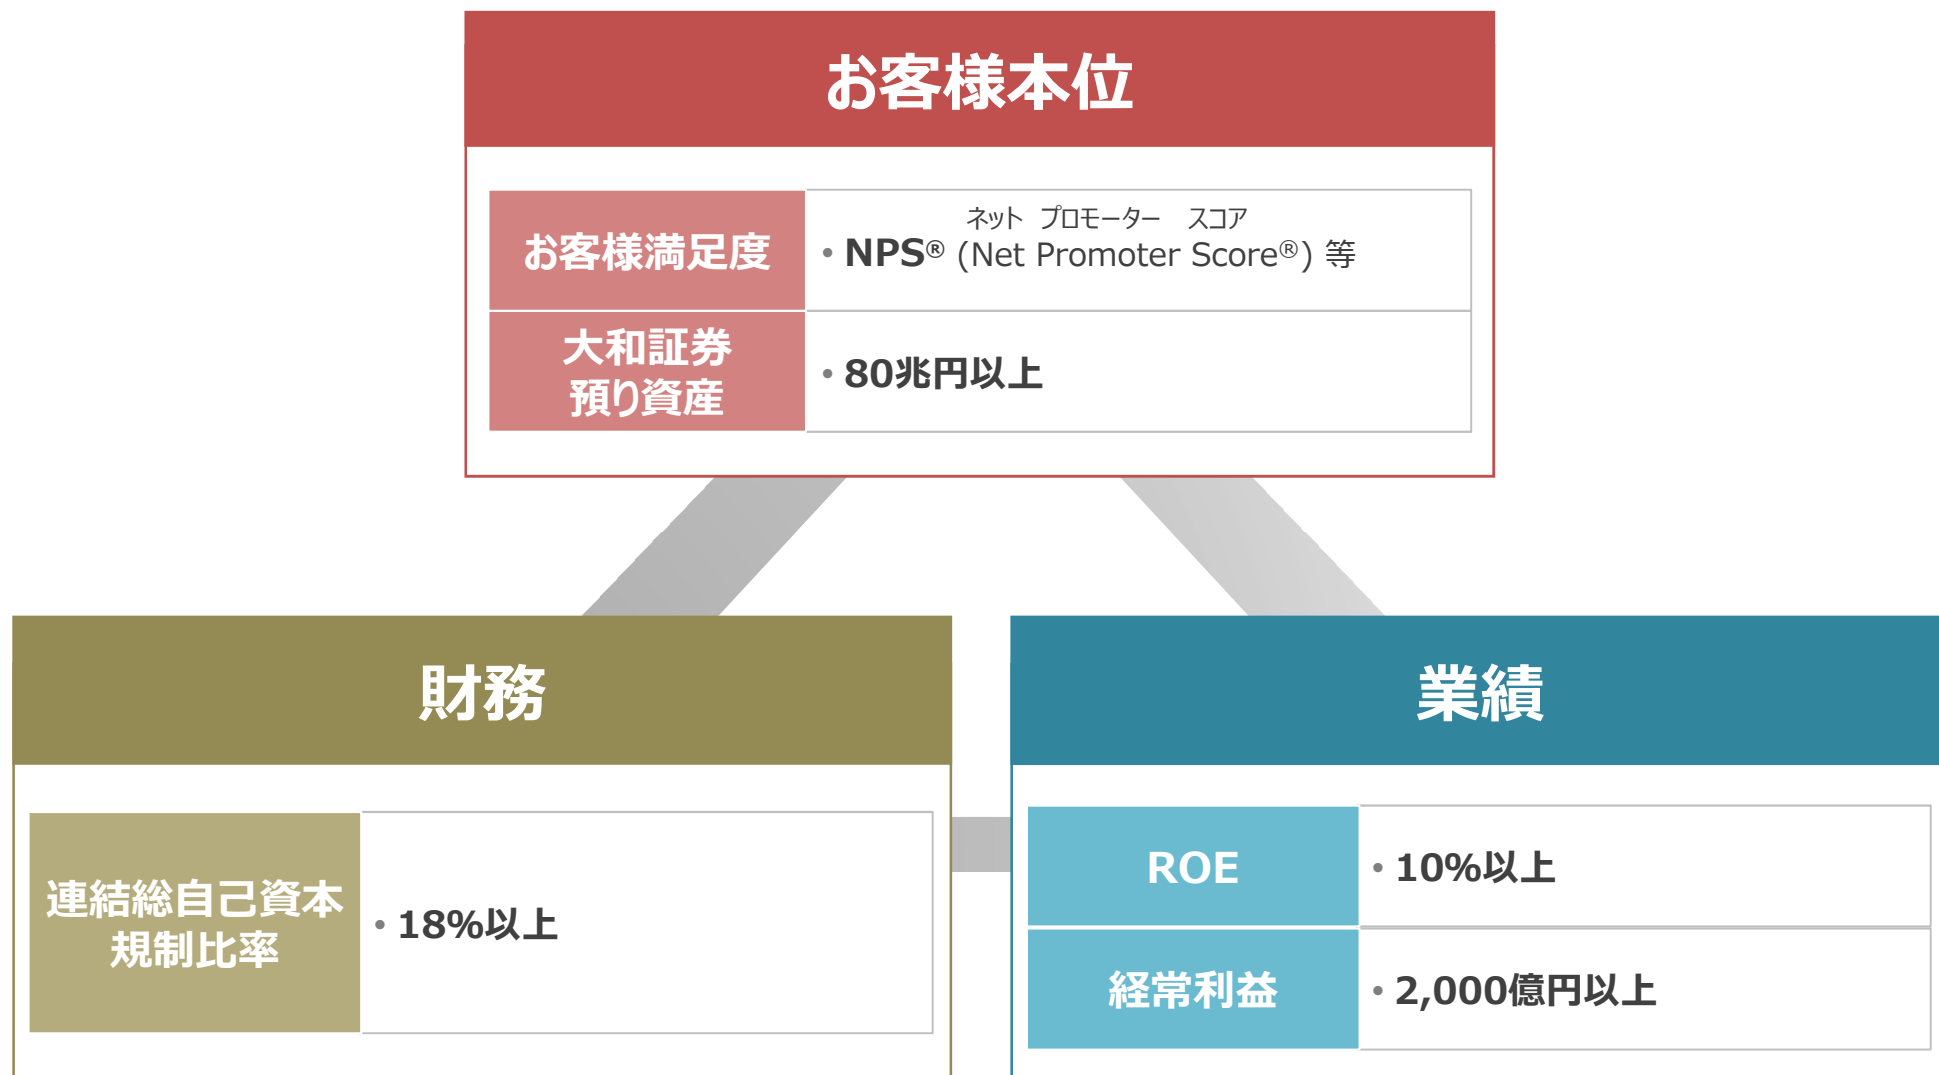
お客様本位

| お客様満足度 | • NPS® (ネット プロモーター スコア Net Promoter Score®) 等 |
|---|---|
| 大和証券預り資産 | • 80兆円以上 |

財務

| 連結総自己資本規制比率 | • 18%以上 |
|---|---|

業績

| ROE | • 10%以上 |
|---|---|
| 経常利益 | • 2,000億円以上 |